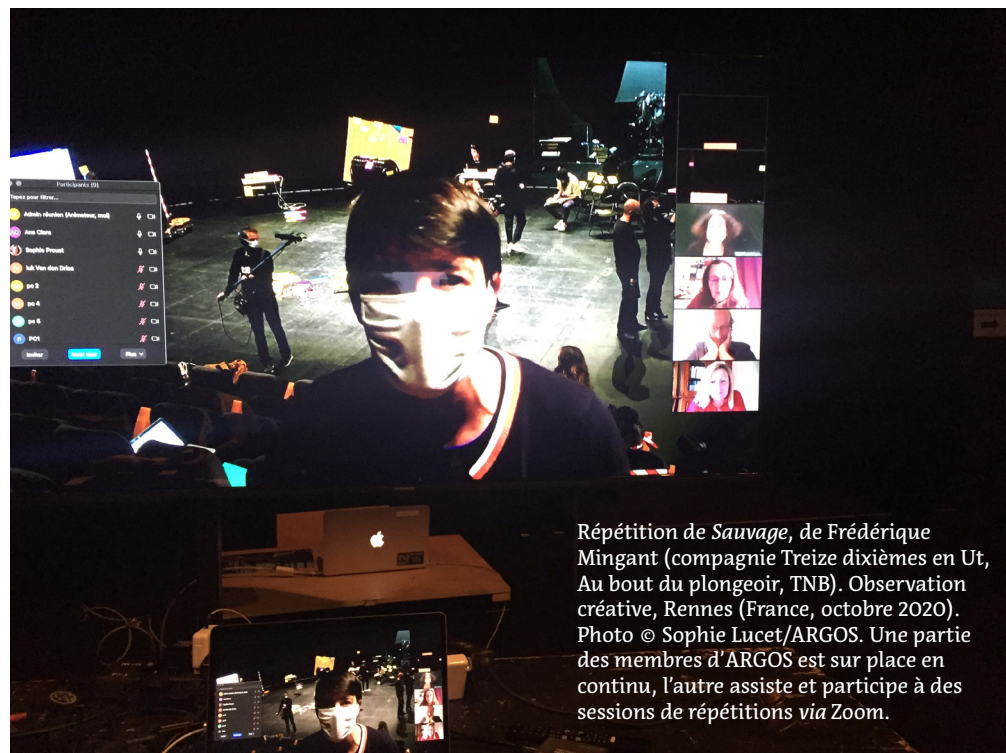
Participants (9)

Tapez pour filtrer...

Admin réunion (Animateur, moi)

Ana Clara

Sophie Proust

luk Van den Dries

pc 2

pc 4

pc 5

PC1

Inviter

Muet tout

Plus

Répétition de *Sauvage*, de Frédérique Mingant (compagnie Treize dixièmes en Ut, Au bout du plongeoir, TNB). Observation créative, Rennes (France, octobre 2020). Photo © Sophie Lucet/ARGOS. Une partie des membres d'ARGOS est sur place en continu, l'autre assiste et participe à des sessions de répétitions *via* Zoom.